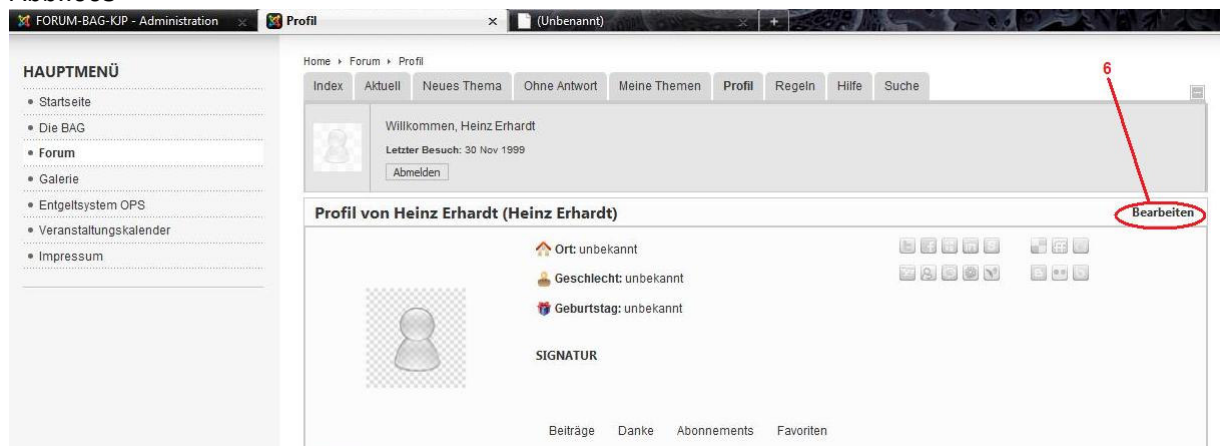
FORUM-BAG-KJP - Administration
Profil
(Unbenannt)

HAUPTMENÜ
• Startseite
• Die BAG
• Forum
• Galerie
• Entgeltsystem OPS
• Veranstaltungskalender
• Impressum

Home › Forum › Profil

Index | Aktuell | Neues Thema | Ohne Antwort | Meine Themen | Profil | Regeln | Hilfe | Suche

6

Willkommen, Heinz Erhardt
Letzter Besuch: 30 Nov 1999
Abmelden

Profil von Heinz Erhardt (Heinz Erhardt)

Bearbeiten

Ort: unbekannt
Geschlecht: unbekannt
Geburtstag: unbekannt

SIGNATUR

Beiträge Danke Abonnements Favoriten